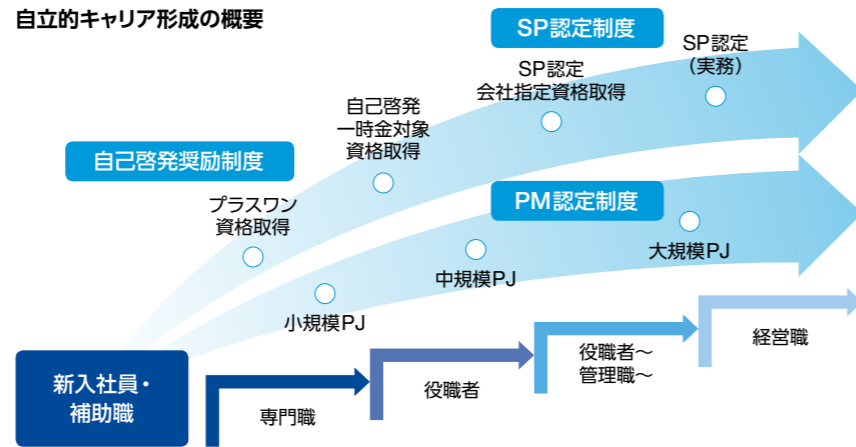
自立的キャリア形成の概要

SP認定制度

SP認定
（実務）

SP認定
会社指定資格取得

自己啓発
一時金対象
資格取得

自己啓発奨励制度

プラスワン
資格取得

PM認定制度

大規模PJ

中規模PJ

小規模PJ

新入社員・
補助職

専門職

役職者

役職者～
管理職～

経営職